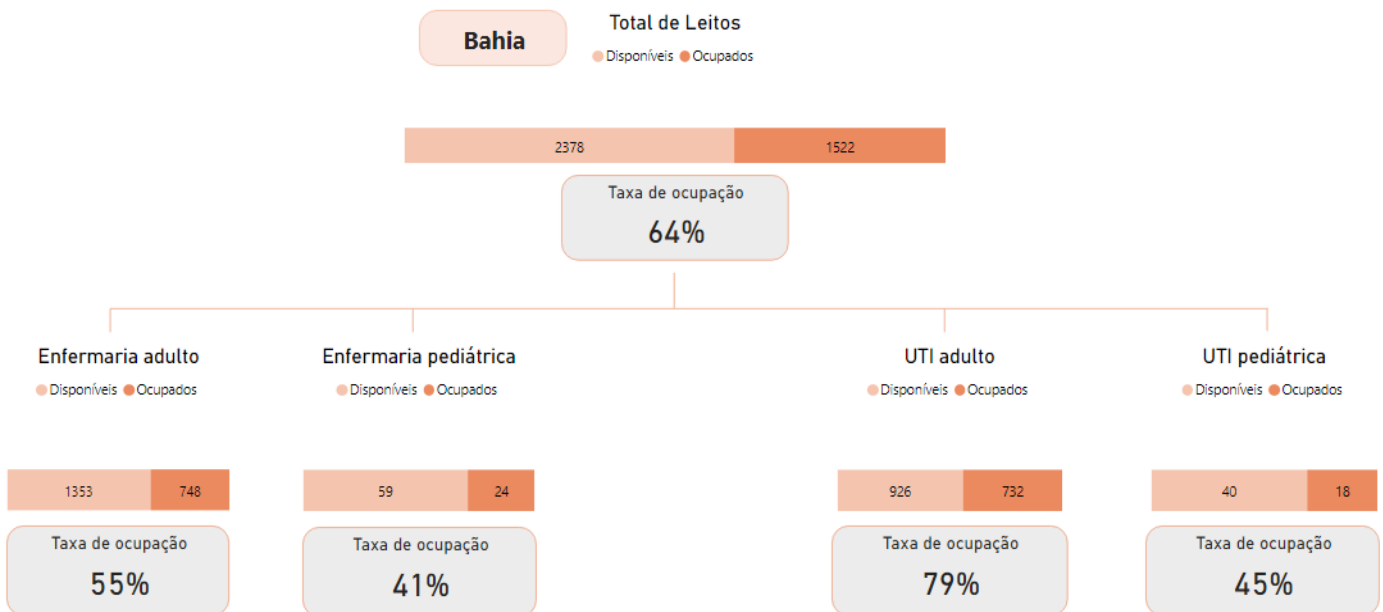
Bahia

Total de Leitos
Disponíveis Ocupados

2378 1522

Taxa de ocupação
64%

Enfermaria adulto
Disponíveis Ocupados

1353 748

Taxa de ocupação
55%

Enfermaria pediátrica
Disponíveis Ocupados

59 24

Taxa de ocupação
41%

UTI adulto
Disponíveis Ocupados

926 732

Taxa de ocupação
79%

UTI pediátrica
Disponíveis Ocupados

40 18

Taxa de ocupação
45%